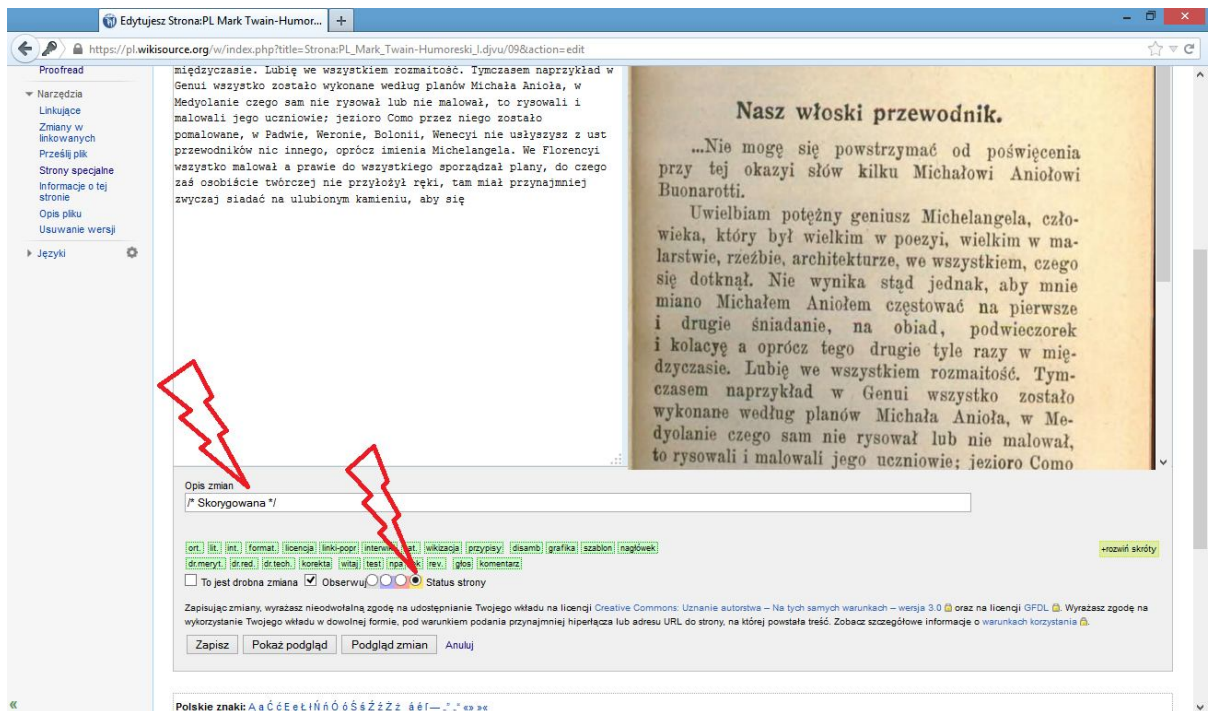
Edytujesz Strona:PL Mark Twain-Humor... +

https://pl.wikisource.org/w/index.php?title=Strona:PL_Mark_Twain-Humoreski_I.djvu/09&action=edit

Proofread

Narzędzia
Linkujące
Zmiany w linkowanych
Prześlij plik
Strony specjalne
Informacje o tej stronie
Opis pliku
Usuwanie wersji

Języki

międzyczasie. Lubię we wszystkiem rozmaitość. Tymczasem naprzykład w Genui wszystko zostało wykonane według planów Michała Anioła, w Medyolanie czego sam nie rysował lub nie malował, to rysowali i malowali jego uczniowie; jezioro Como przez niego zostało pomalowane, w Padwie, Weronie, Bolonii, Wenecyi nie usłyszysz z ust przewodników nic innego, oprócz imienia Michelangela. We Florencyi wszystko malował a prawie do wszystkiego sporządzał plany, do czego zaś osobiście twórczej nie przyłożył ręki, tam miał przynajmniej zwyczaj siadać na ulubionym kamieniu, aby się

Nasz włoski przewodnik.

...Nie mogę się powstrzymać od poświęcenia przy tej okazyi słów kilku Michałowi Aniołowi Buonarotti.

Uwielbiam potężny geniusz Michelangela, człowieka, który był wielkim w poezyi, wielkim w malarstwie, rzeźbie, architekturze, we wszystkiem, czego się dotknął. Nie wynika stąd jednak, aby mnie miano Michałem Aniołem częstować na pierwsze i drugie śniadanie, na obiad, podwieczorek i kolacyę a oprócz tego drugie tyle razy w międzyczasie. Lubię we wszystkiem rozmaitość. Tymczasem naprzykład w Genui wszystko zostało wykonane według planów Michała Anioła, w Medyolanie czego sam nie rysował lub nie malował, to rysowali i malowali jego uczniowie; jezioro Como

Opis zmian
/* Skorygowana */

ort. lit. int. format. licencja linki-popr interwiki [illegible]at. wikizacja przypisy disamb grafika szablon nagłówek dr.meryt. dr.red. dr.tech. korekta witaj test npa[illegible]k rev. głos komentarz

+rozwiń skróty

To jest drobna zmiana Obserwuj Status strony

Zapisując zmiany, wyrażasz nieodwołalną zgodę na udostępnianie Twojego wkładu na licencji Creative Commons: Uznanie autorstwa – Na tych samych warunkach – wersja 3.0 oraz na licencji GFDL. Wyrażasz zgodę na wykorzystanie Twojego wkładu w dowolnej formie, pod warunkiem podania przynajmniej hiperłącza lub adresu URL do strony, na której powstała treść. Zobacz szczegółowe informacje o warunkach korzystania.

Zapisz Pokaż podgląd Podgląd zmian Anuluj

Polskie znaki: Ą ą Ć ć Ę ę Ł ł Ń ń Ó ó Ś ś Ź ź Ż ż ä é ſ — „” ‚’ «» »«